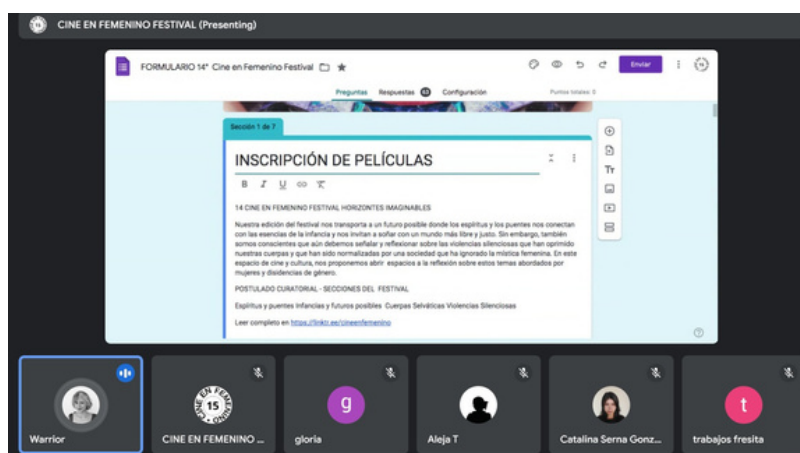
CINE EN FEMENINO FESTIVAL (Presenting)

FORMULARIO 14° Cine en Femenino Festival

Enviar

Preguntas Respuestas 62 Configuración

Puntos totales: 0

Sección 1 de 7

INSCRIPCIÓN DE PELÍCULAS

B I U

14 CINE EN FEMENINO FESTIVAL HORIZONTES IMAGINABLES

Nuestra edición del festival nos transporta a un futuro posible donde los espíritus y los puentes nos conectan con las esencias de la infancia y nos invitan a soñar con un mundo más libre y justo. Sin embargo, también somos conscientes que aún debemos señalar y reflexionar sobre las violencias silenciosas que han oprimido nuestras cuerpas y que han sido normalizadas por una sociedad que ha ignorado la mística femenina. En este espacio de cine y cultura, nos proponemos abrir espacios a la reflexión sobre estos temas abordados por mujeres y disidencias de género.

POSTULADO CURATORIAL - SECCIONES DEL FESTIVAL

Espíritus y puentes Infancias y futuros posibles Cuerpas Selváticas Violencias Silenciosas

Leer completo en https://linktr.ee/cineenfemenino

Tr

Warrior

CINE EN FEMENINO ...

15

gloria

g

Aleja T

Catalina Serna Gonz...

trabajos fresita

t